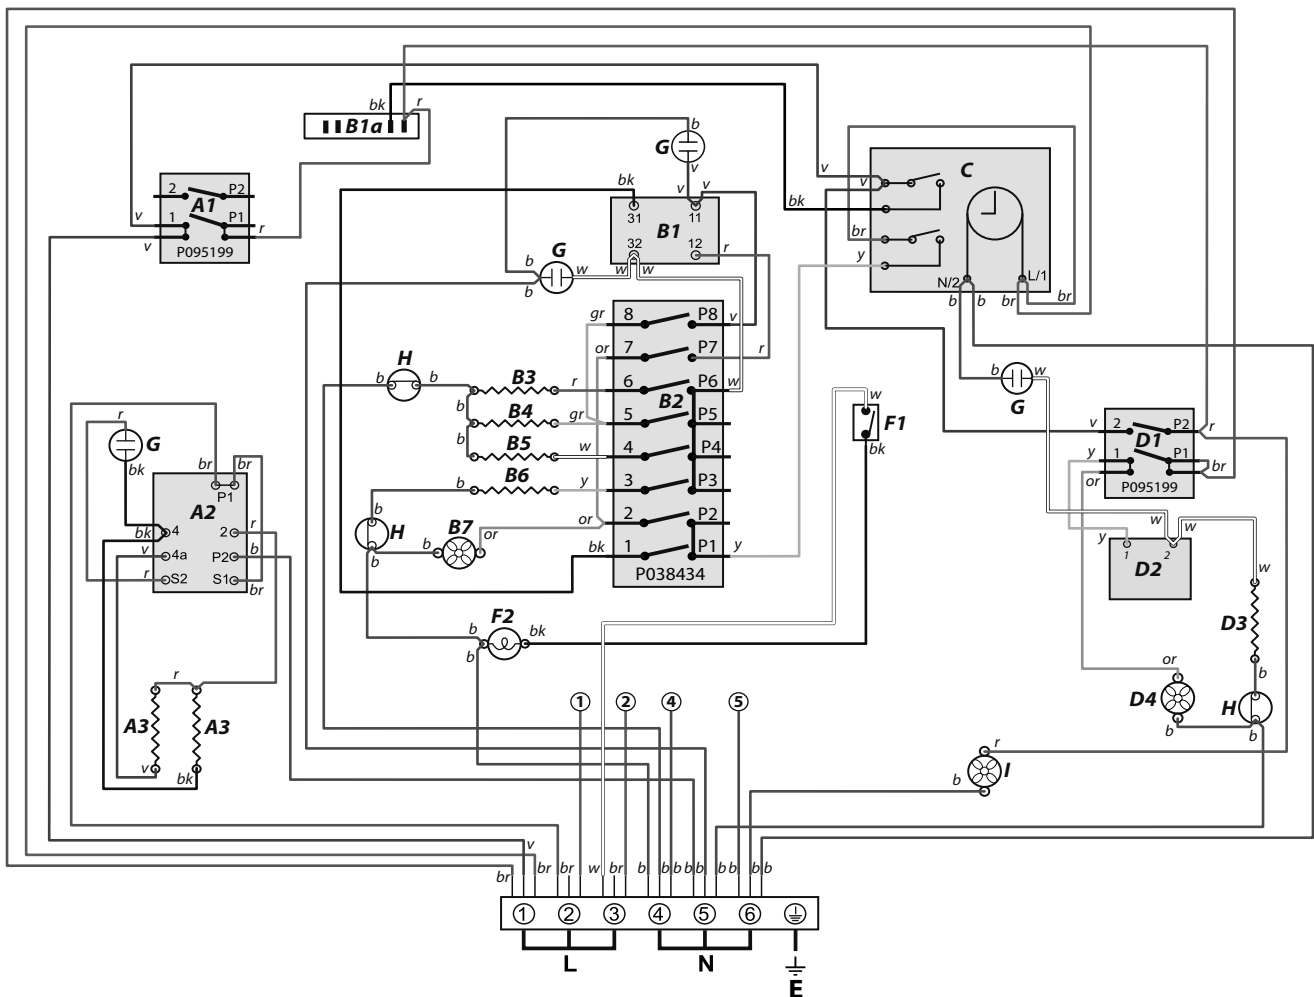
bk r
B1a
G b
v
C
bk
v v
bk
31 11
B1
32 12
r
br
y
N/2 L/1
b b br br
2 P2
A1
1 P1
v
v r
P095199
G
b w
b w w
H
b b
B3 r
B4 gr
B5 w
B6 y
gr 8 P8 v
or 7 P7 r
6 P6 w
B2
5 P5
4 P4
3 P3
or 2 P2
bk 1 P1 y
P038434
B7
or
H
b
b
b b
r
G
bk
br br
P1
A2
bk 4
v 4a
r S2
2 r
P2 b
S1 br
w
F1
bk
G
b w
v 2 P2 r
D1
y 1 P1 br
or
P095199
w w
y 1 2
D2
w
D3
b
or
D4
H
b b
F2
b bk
b
r
A3
A3
v bk
① ② ④ ⑤
r
I
b
br v br br w br b b b b b b b
① ② ③ ④ ⑤ ⑥ ⏚
L N E